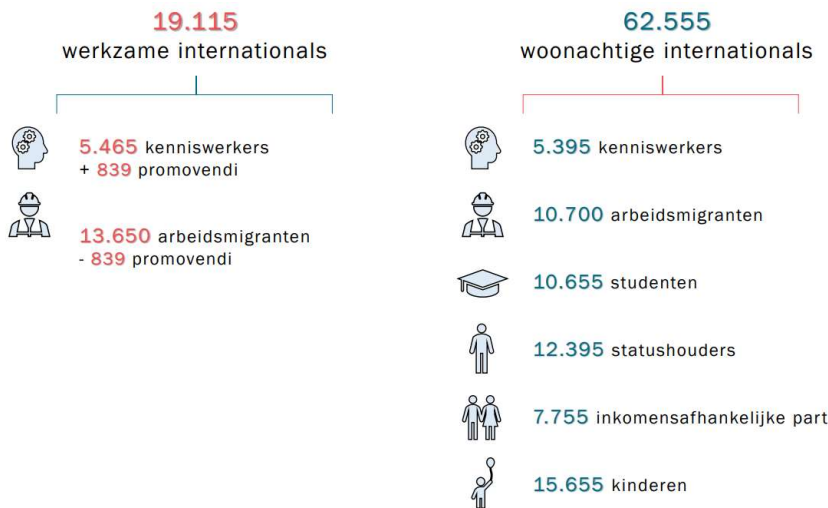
19.115
werkzame internationals

5.465 kenniswerkers
+ 839 promovendi

13.650 arbeidsmigranten
- 839 promovendi

62.555
woonachtige internationals

5.395 kenniswerkers

10.700 arbeidsmigranten

10.655 studenten

12.395 statushouders

7.755 inkomensafhankelijke part

15.655 kinderen